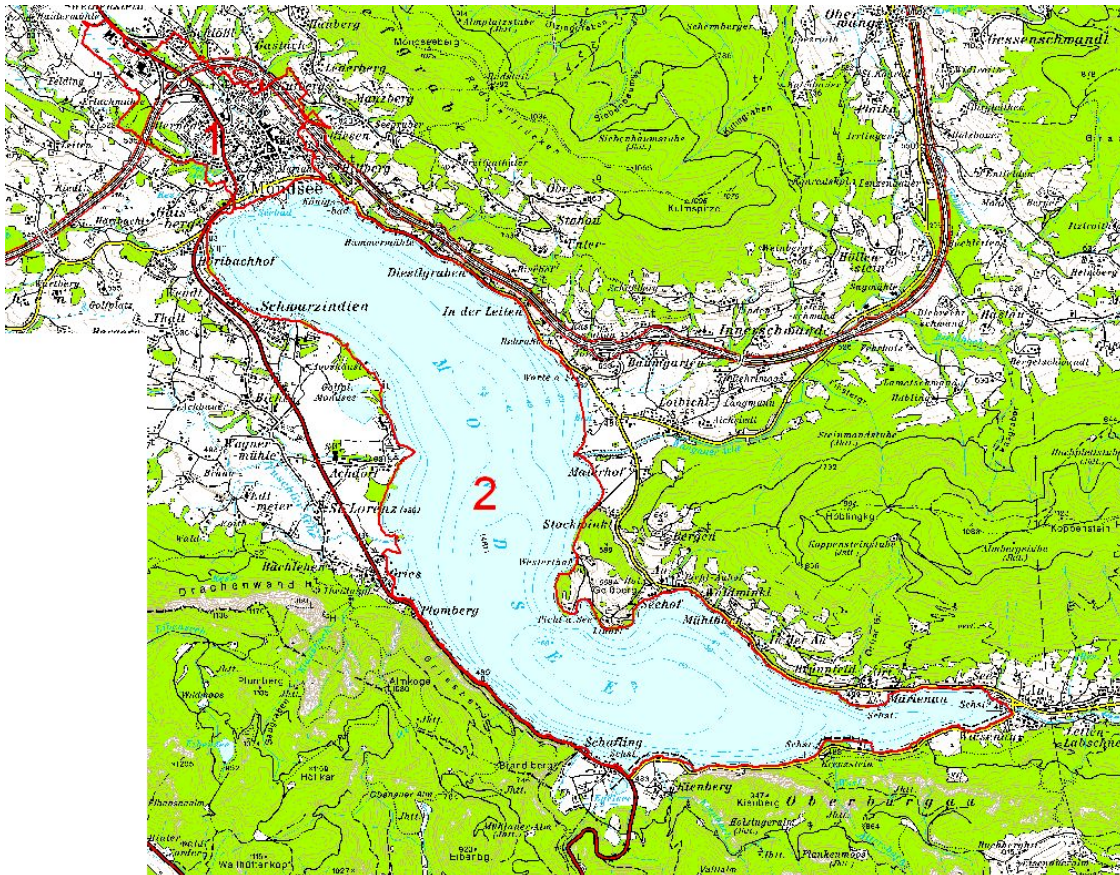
Mondsee
Haberg
Gessenschwandt
Ober
Mühlgraben
Manzberg
Wiesen
Stabau
Unter
Kulmspitze
Hüttenstein
Dießlgraben
In der Leiten
Baumgarten
Innerschwand
Hartbachhof
Schwarzindien
Achhof
St. Lorenz
Lettbichl
Maierhof
Stockwinkl
Westerlan
Gaisberg
Seehof
Mühlbach
Bergen
Plomberg
Gries
Drachenwand
Almkogel
Schafling
Kienberg
Oberburgau
Marienau
Wiesenau
Mondsee
M
O
N
D
S
E
E
2
Au
Thalgau
Golfplatz
Wagnermühle
Thalmeier
Hinter
Höllkar
Kolbenstein